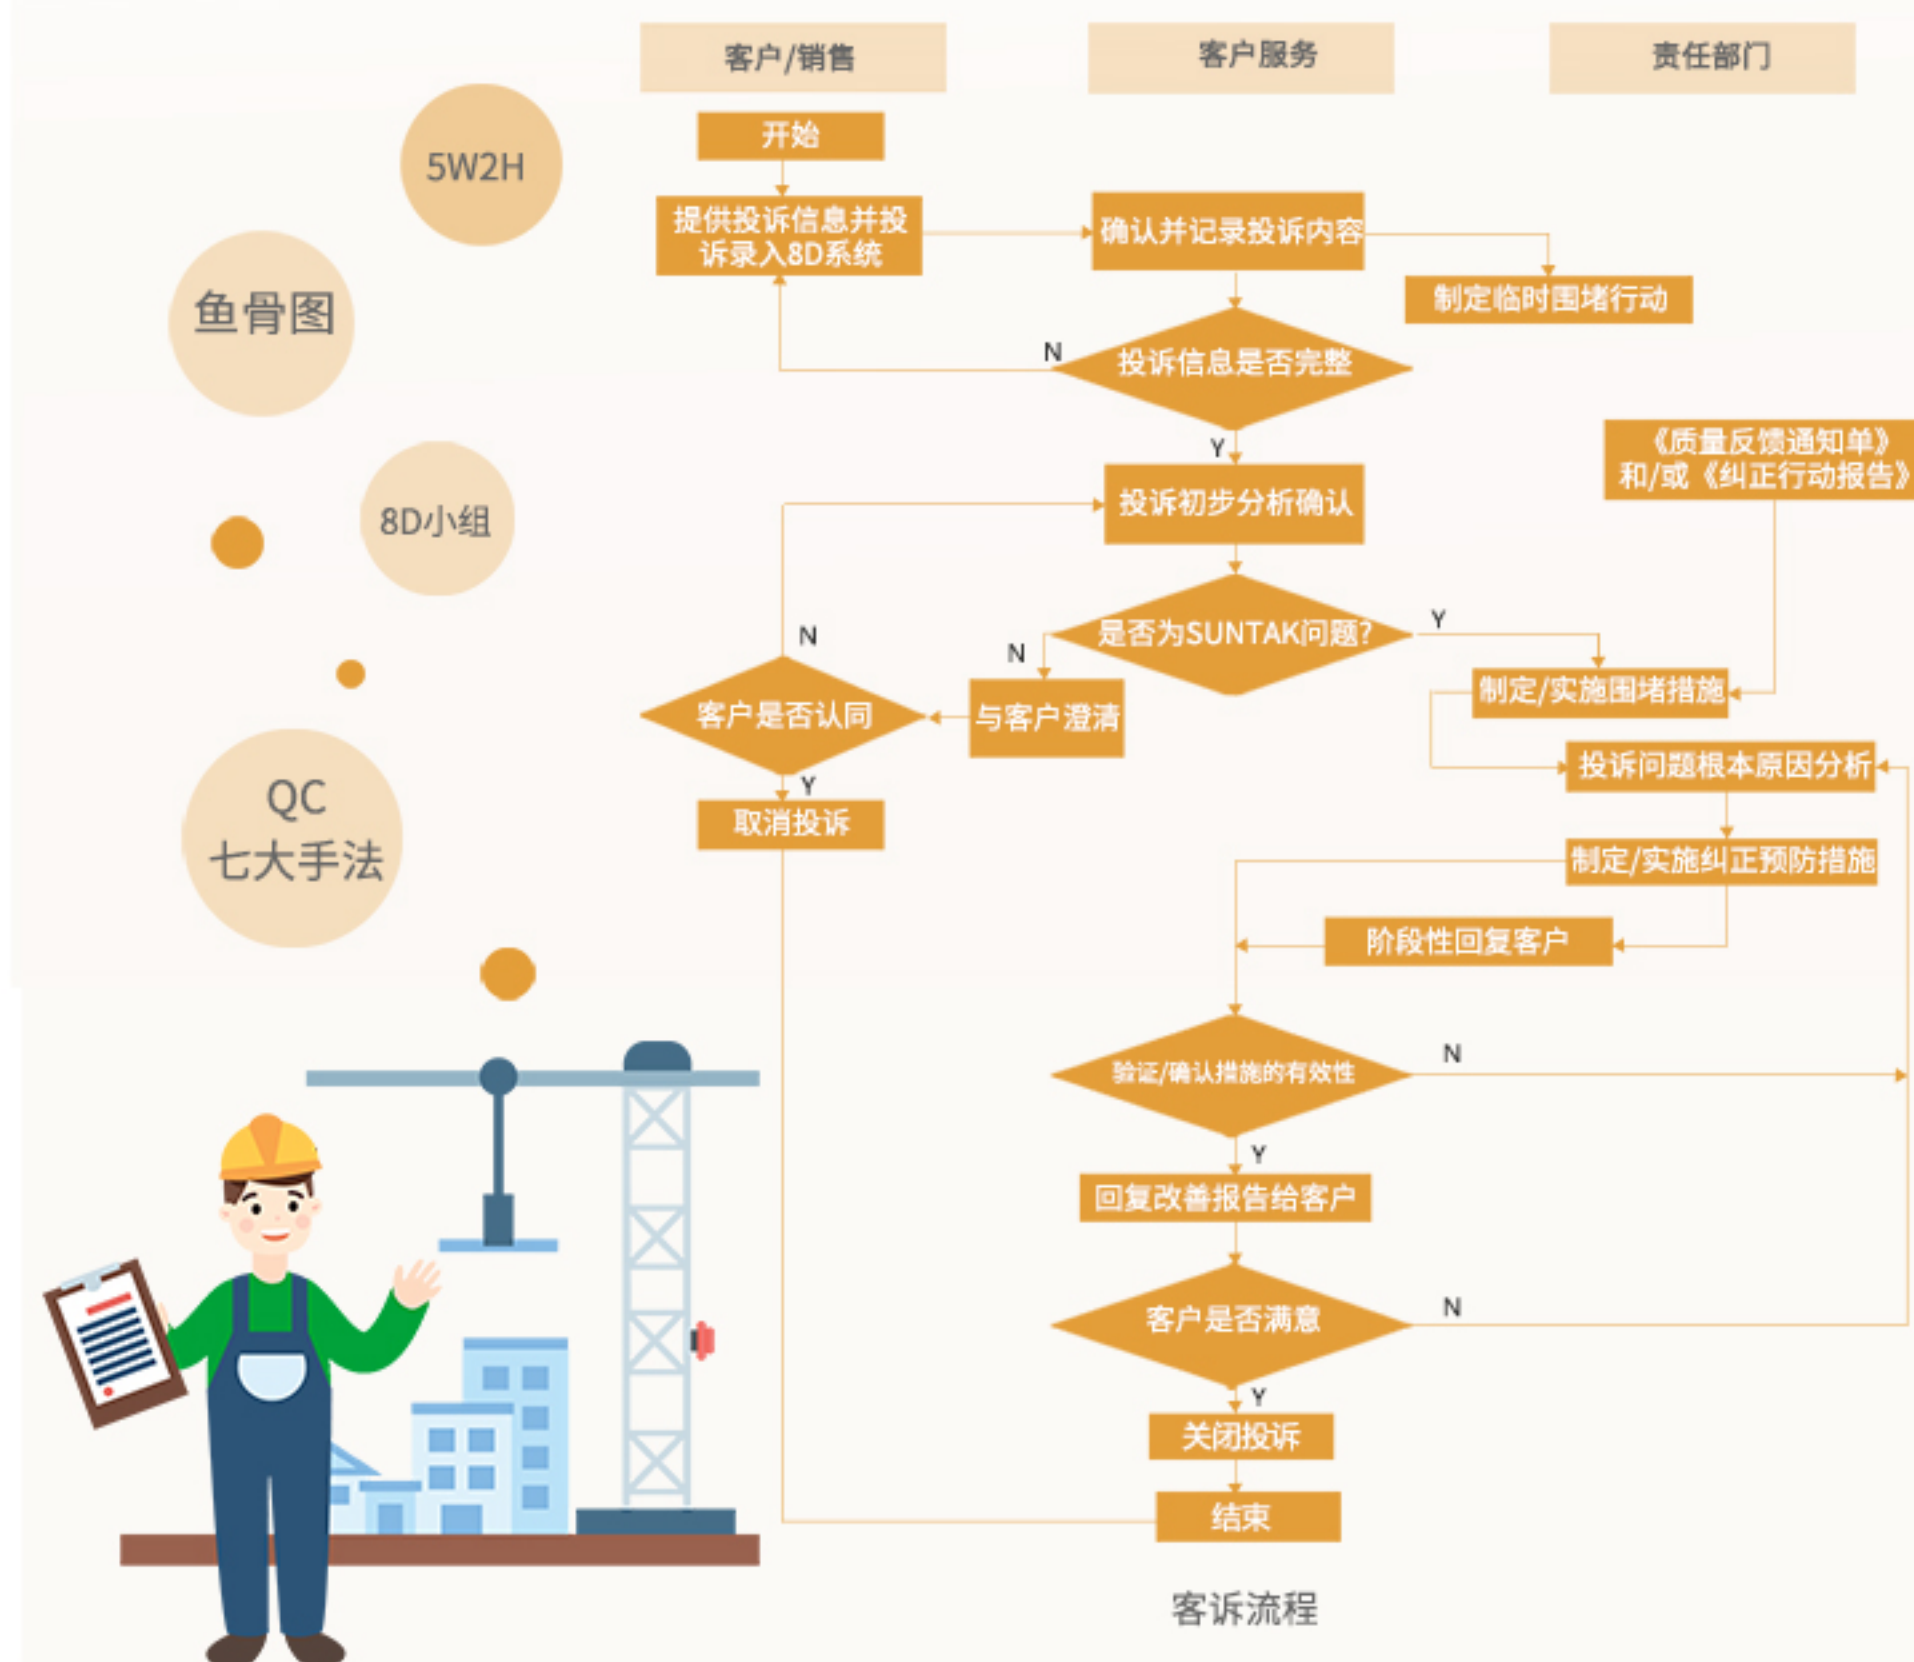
5W2H

鱼骨图

8D小组

QC
七大手法

客户/销售

客户服务

责任部门

开始

提供投诉信息并投诉录入8D系统

确认并记录投诉内容

制定临时围堵行动

N

投诉信息是否完整

Y

《质量反馈通知单》和/或《纠正行动报告》

投诉初步分析确认

N

N

是否为SUNTAK问题?

Y

客户是否认同

与客户澄清

制定/实施围堵措施

Y

取消投诉

投诉问题根本原因分析

制定/实施纠正预防措施

阶段性回复客户

验证/确认措施的有效性

N

Y

回复改善报告给客户

客户是否满意

N

Y

关闭投诉

结束

客诉流程